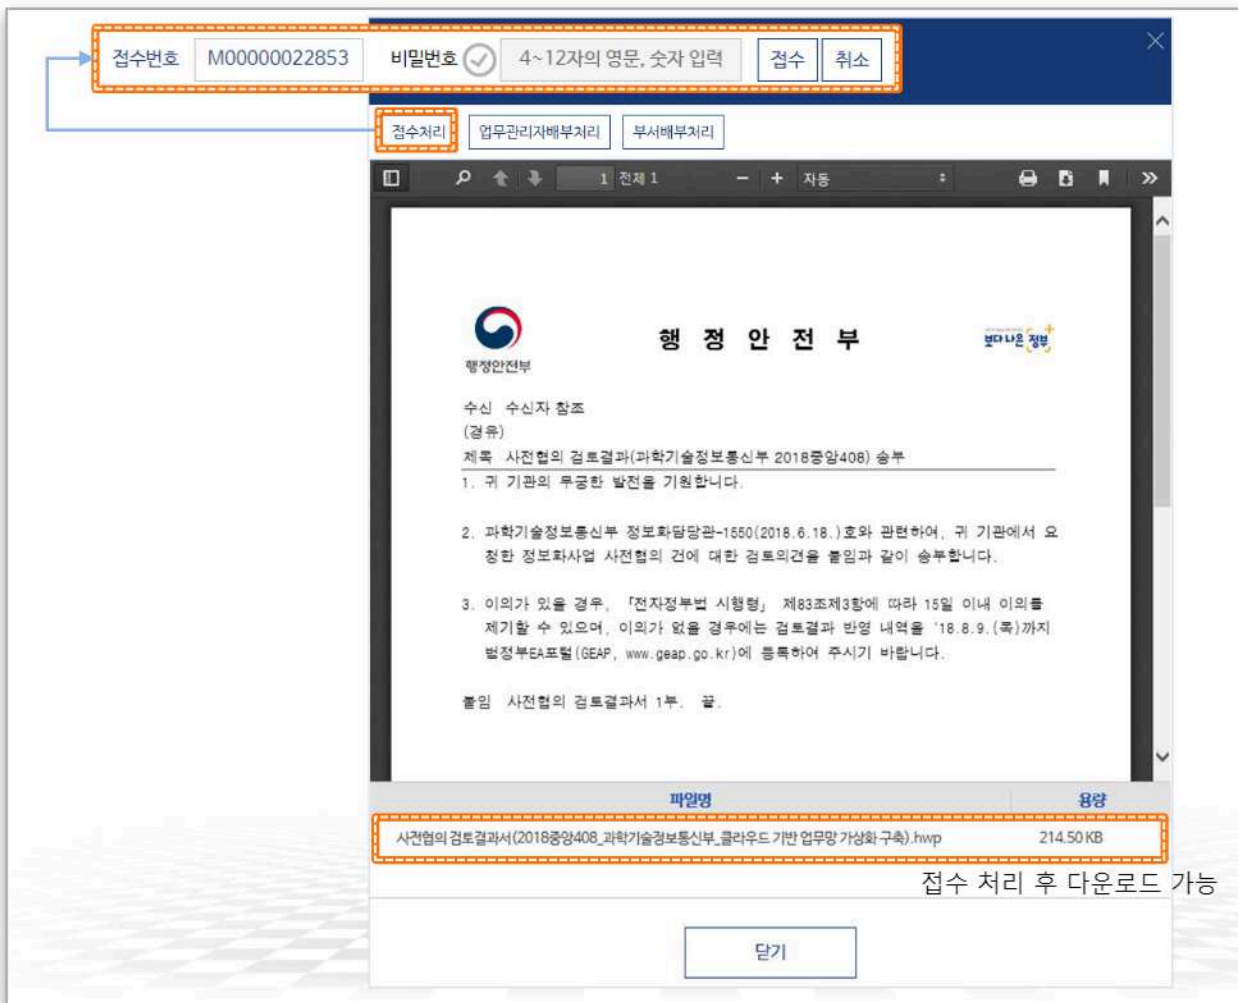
접수번호 M00000022853 비밀번호 4~12자의 영문, 숫자 입력 접수 취소

접수처리 업무관리자배부처리 부서배부처리

1 전체 1 자동

행정안전부

행 정 안 전 부

보다 나은 정부

수신 수신자 참조
(경유)
제목 사전협의 검토결과(과학기술정보통신부 2018중앙408) 송부

1. 귀 기관의 무궁한 발전을 기원합니다.

2. 과학기술정보통신부 정보화담당관-1550(2018.6.18.)호와 관련하여, 귀 기관에서 요청한 정보화사업 사전협의 건에 대한 검토의견을 붙임과 같이 송부합니다.

3. 이의가 있을 경우, 「전자정부법 시행령」 제83조제3항에 따라 15일 이내 이의를 제기할 수 있으며, 이의가 없을 경우에는 검토결과 반영 내역을 '18.8.9.(목)까지 범정부EA포털(GEAP, www.geap.go.kr)에 등록하여 주시기 바랍니다.

붙임 사전협의 검토결과서 1부. 끝.

| 파일명 | 용량 |
|---|---|
| 사전협의검토결과서(2018중앙408_과학기술정보통신부_클라우드 기반 업무망 가상화 구축).hwp | 214.50 KB |

접수 처리 후 다운로드 가능

닫기